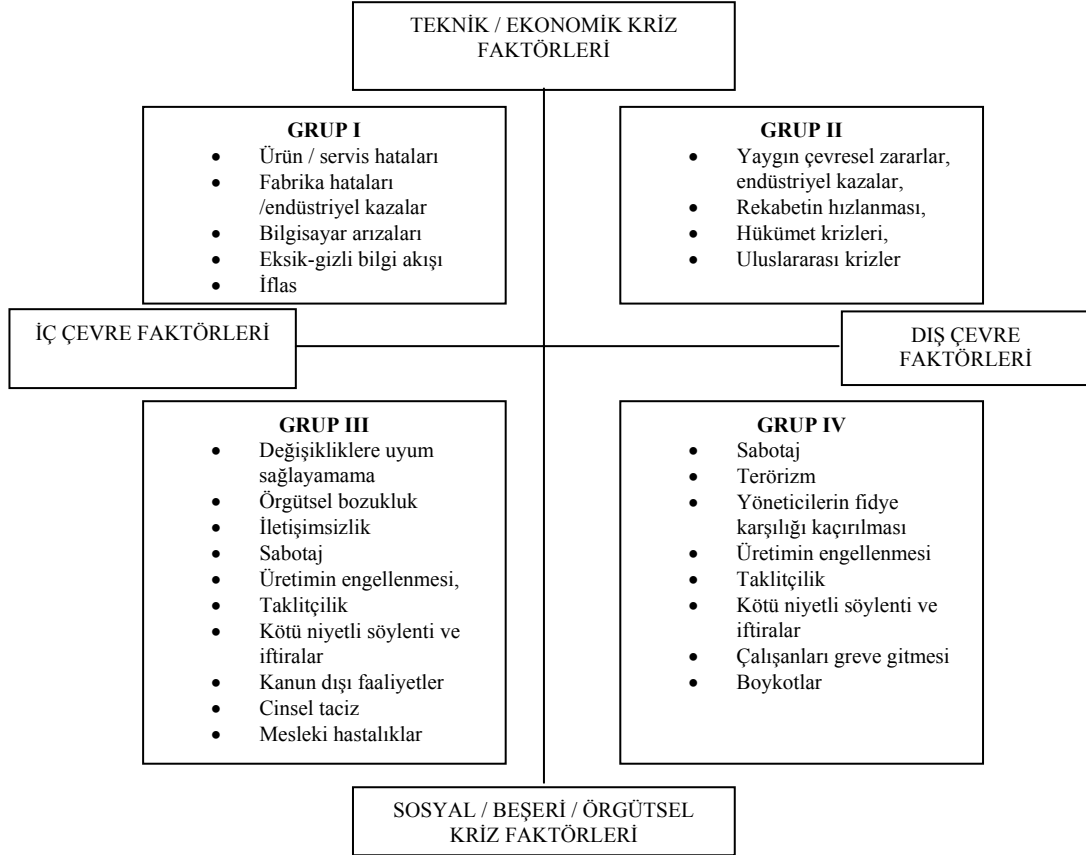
TEKNİK / EKONOMİK KRİZ FAKTÖRLERİ

GRUP I
- Ürün / servis hataları
- Fabrika hataları /endüstriyel kazalar
- Bilgisayar arızaları
- Eksik-gizli bilgi akışı
- İflas

GRUP II
- Yaygın çevresel zararlar, endüstriyel kazalar,
- Rekabetin hızlanması,
- Hükümet krizleri,
- Uluslararası krizler

İÇ ÇEVRE FAKTÖRLERİ

DIŞ ÇEVRE FAKTÖRLERİ

GRUP III
- Değişikliklere uyum sağlayamama
- Örgütsel bozukluk
- İletişimsizlik
- Sabotaj
- Üretimin engellenmesi,
- Taklitçilik
- Kötü niyetli söylenti ve iftiralar
- Kanun dışı faaliyetler
- Cinsel taciz
- Mesleki hastalıklar

GRUP IV
- Sabotaj
- Terörizm
- Yöneticilerin fidye karşılığı kaçırılması
- Üretimin engellenmesi
- Taklitçilik
- Kötü niyetli söylenti ve iftiralar
- Çalışanları greve gitmesi
- Boykotlar

SOSYAL / BEŞERİ / ÖRGÜTSEL KRİZ FAKTÖRLERİ